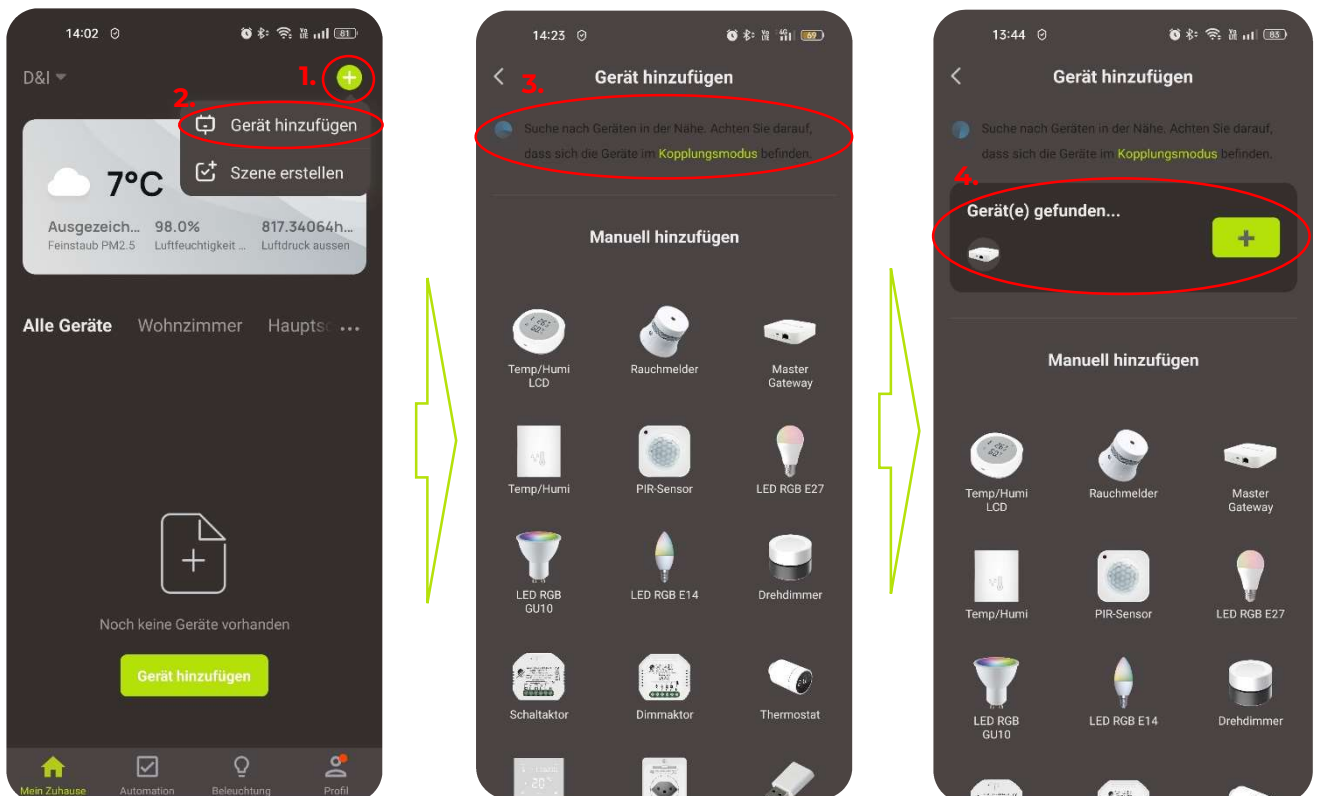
14:02

D&I

1.

2.

Gerät hinzufügen

Szene erstellen

7°C

Ausgezeich... 98.0% 817.34064h...
Feinstaub PM2.5 Luftfeuchtigkeit ... Luftdruck aussen

Alle Geräte Wohnzimmer Hauptsc ...

Noch keine Geräte vorhanden

Gerät hinzufügen

Mein Zuhause Automation Beleuchtung Profil

14:23

Gerät hinzufügen

3.

Suche nach Geräten in der Nähe. Achten Sie darauf, dass sich die Geräte im Kopplungsmodus befinden.

Manuell hinzufügen

Temp/Humi LCD
Rauchmelder
Master Gateway
Temp/Humi
PIR-Sensor
LED RGB E27
LED RGB GU10
LED RGB E14
Drehdimmer
Schaltaktor
Dimmaktor
Thermostat

13:44

Gerät hinzufügen

Suche nach Geräten in der Nähe. Achten Sie darauf, dass sich die Geräte im Kopplungsmodus befinden.

4.

Gerät(e) gefunden...

+

Manuell hinzufügen

Temp/Humi LCD
Rauchmelder
Master Gateway
Temp/Humi
PIR-Sensor
LED RGB E27
LED RGB GU10
LED RGB E14
Drehdimmer